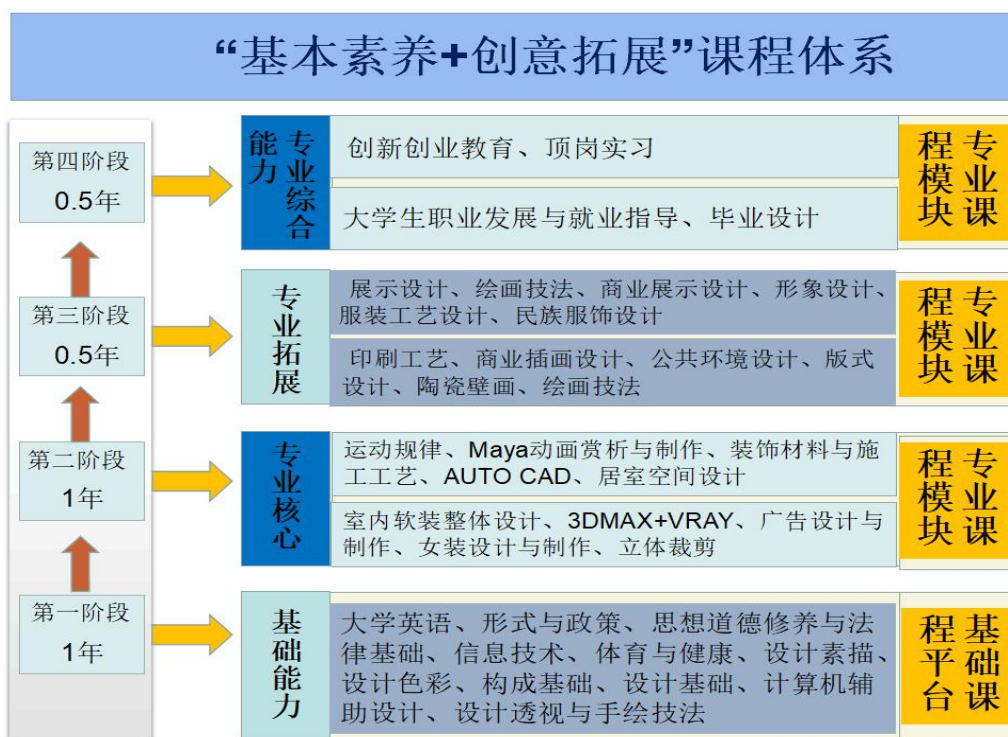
“基本素养+创意拓展”课程体系

第四阶段
0.5年

第三阶段
0.5年

第二阶段
1年

第一阶段
1年

专业综合能力

创新创业教育、顶岗实习

大学生职业发展与就业指导、毕业设计

专业课程模块

专业拓展

展示设计、绘画技法、商业展示设计、形象设计、服装工艺设计、民族服饰设计

印刷工艺、商业插画设计、公共环境设计、版式设计、陶瓷壁画、绘画技法

专业课程模块

专业核心

运动规律、Maya动画赏析与制作、装饰材料与施工工艺、AUTO CAD、居室空间设计

室内软装整体设计、3DMAX+VRAY、广告设计与制作、女装设计与制作、立体裁剪

专业课程模块

基础能力

大学英语、形式与政策、思想道德修养与法律基础、信息技术、体育与健康、设计素描、设计色彩、构成基础、设计基础、计算机辅助设计、设计透视与手绘技法

基础课程平台